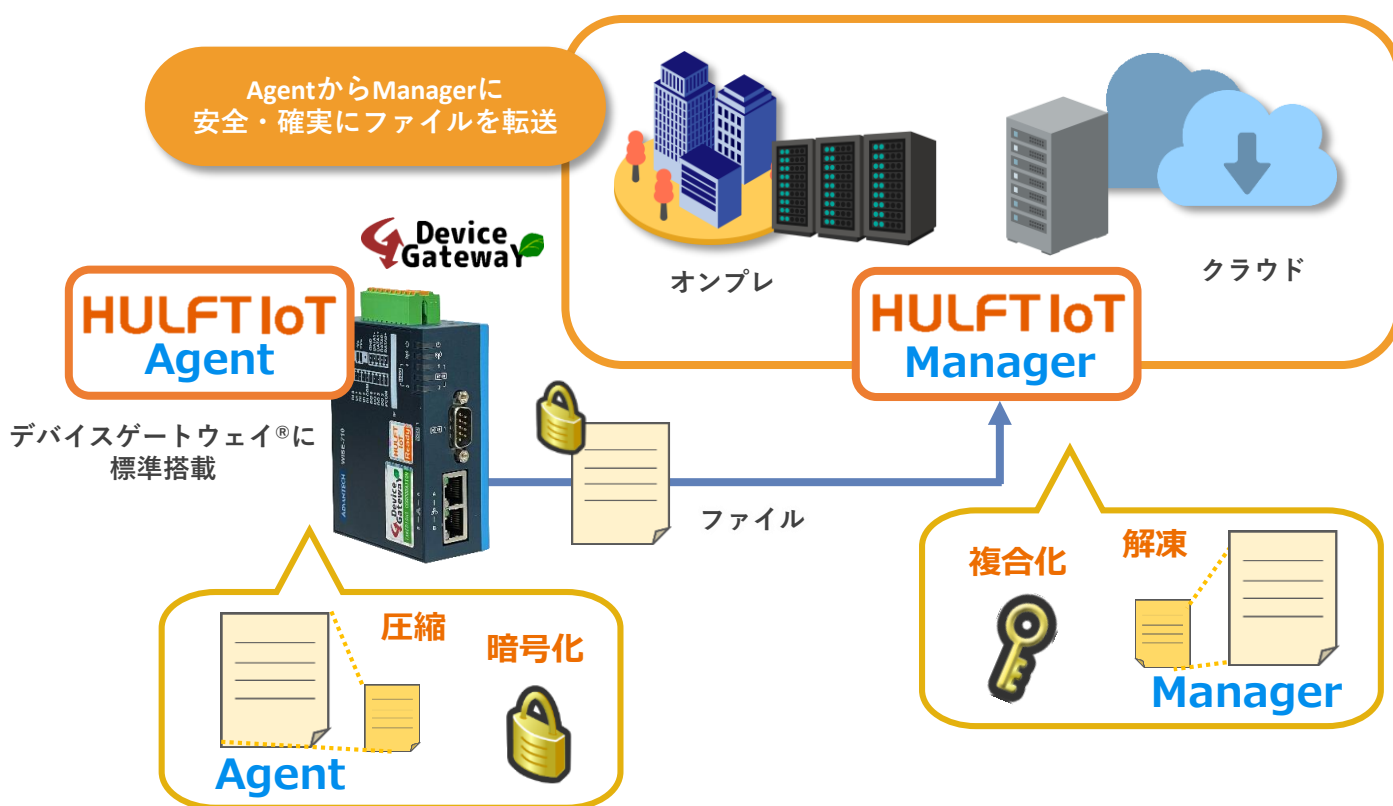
AgentからManagerに
安全・確実にファイルを転送

オンプレ

クラウド

Device GatewaY

HULFT IoT
Agent

デバイスゲートウェイ®に
標準搭載

HULFT IoT
Manager

ファイル

圧縮

暗号化

Agent

複合化

解凍

Manager